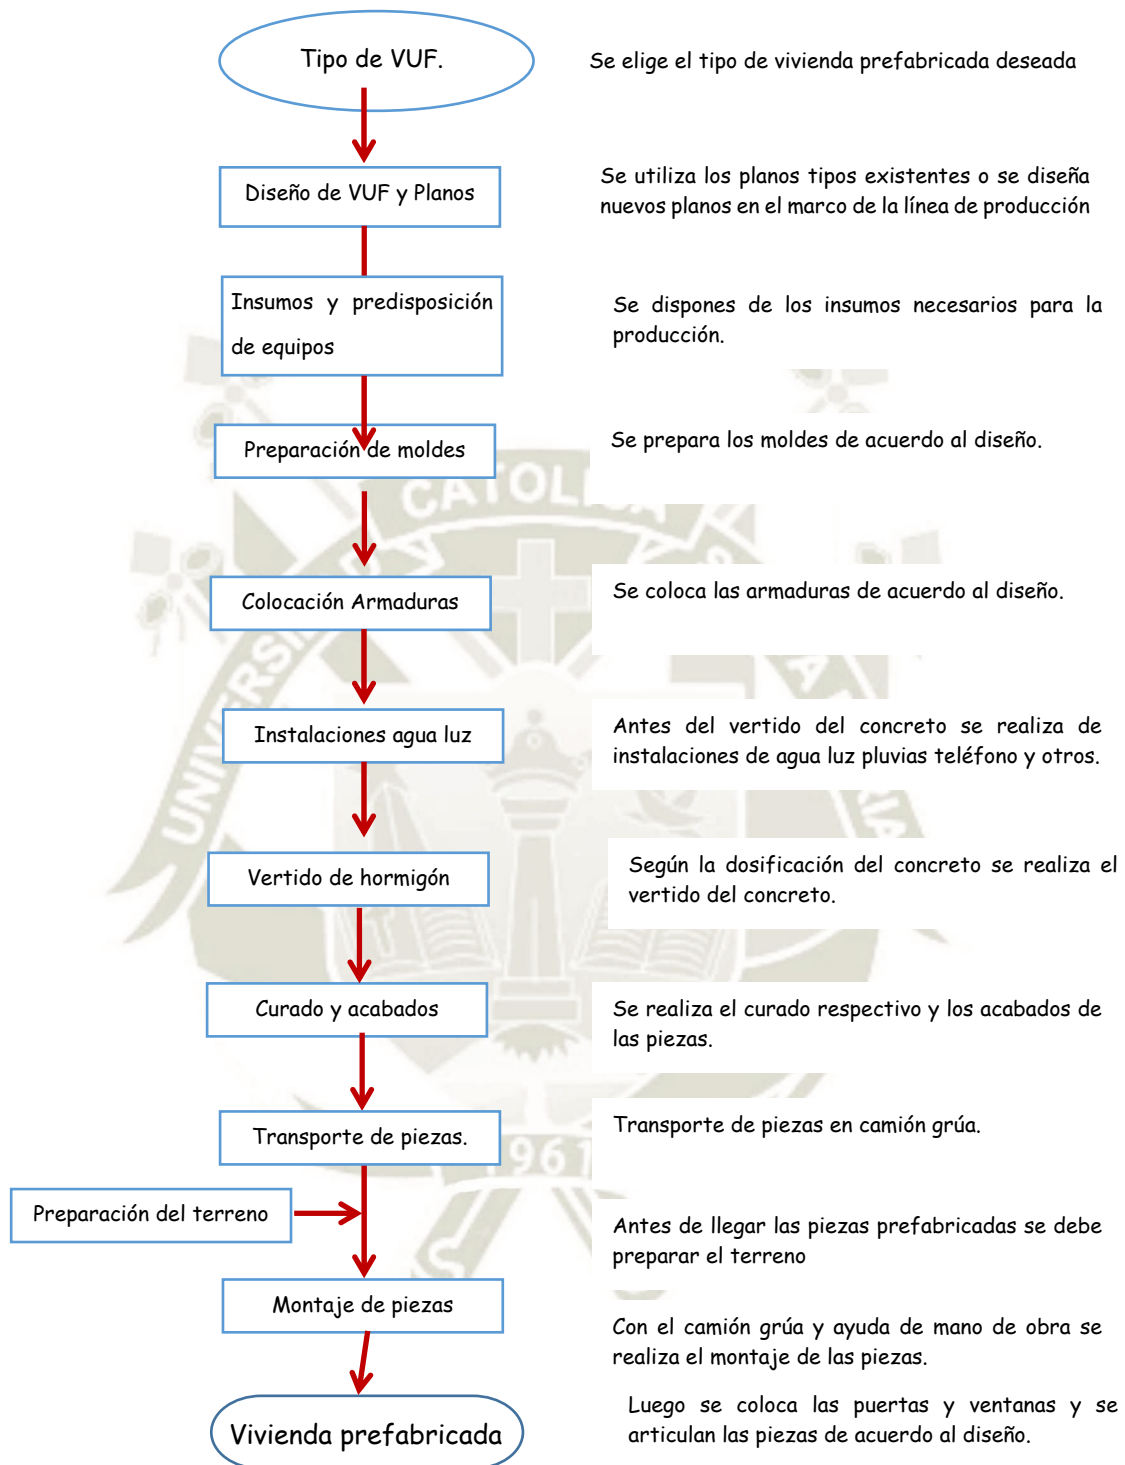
Tipo de VUF.

Se elige el tipo de vivienda prefabricada deseada

Diseño de VUF y Planos

Se utiliza los planos tipos existentes o se diseña nuevos planos en el marco de la línea de producción

Insumos y predisposición de equipos

Se dispones de los insumos necesarios para la producción.

Preparación de moldes

Se prepara los moldes de acuerdo al diseño.

Colocación Armaduras

Se coloca las armaduras de acuerdo al diseño.

Instalaciones agua luz

Antes del vertido del concreto se realiza de instalaciones de agua luz pluvias teléfono y otros.

Vertido de hormigón

Según la dosificación del concreto se realiza el vertido del concreto.

Curado y acabados

Se realiza el curado respectivo y los acabados de las piezas.

Transporte de piezas.

Transporte de piezas en camión grúa.

Preparación del terreno

Antes de llegar las piezas prefabricadas se debe preparar el terreno

Montaje de piezas

Con el camión grúa y ayuda de mano de obra se realiza el montaje de las piezas.

Vivienda prefabricada

Luego se coloca las puertas y ventanas y se articulan las piezas de acuerdo al diseño.